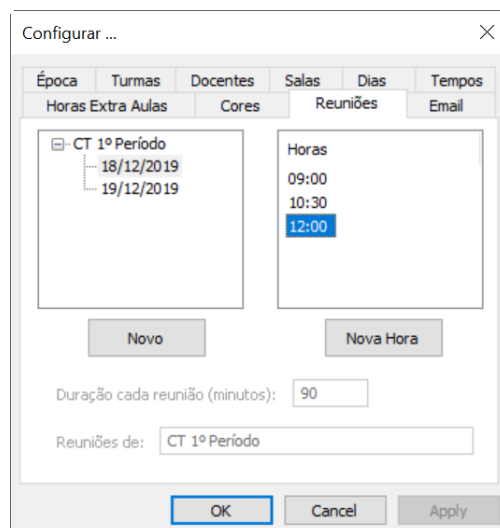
Configurar ...

Época Turmas Docentes Salas Dias Tempos
Horas Extra Aulas Cores Reuniões Email

CT 1º Período
18/12/2019
19/12/2019

Horas
09:00
10:30
12:00

Novo

Nova Hora

Duração cada reunião (minutos): 90

Reuniões de: CT 1º Período

OK Cancel Apply